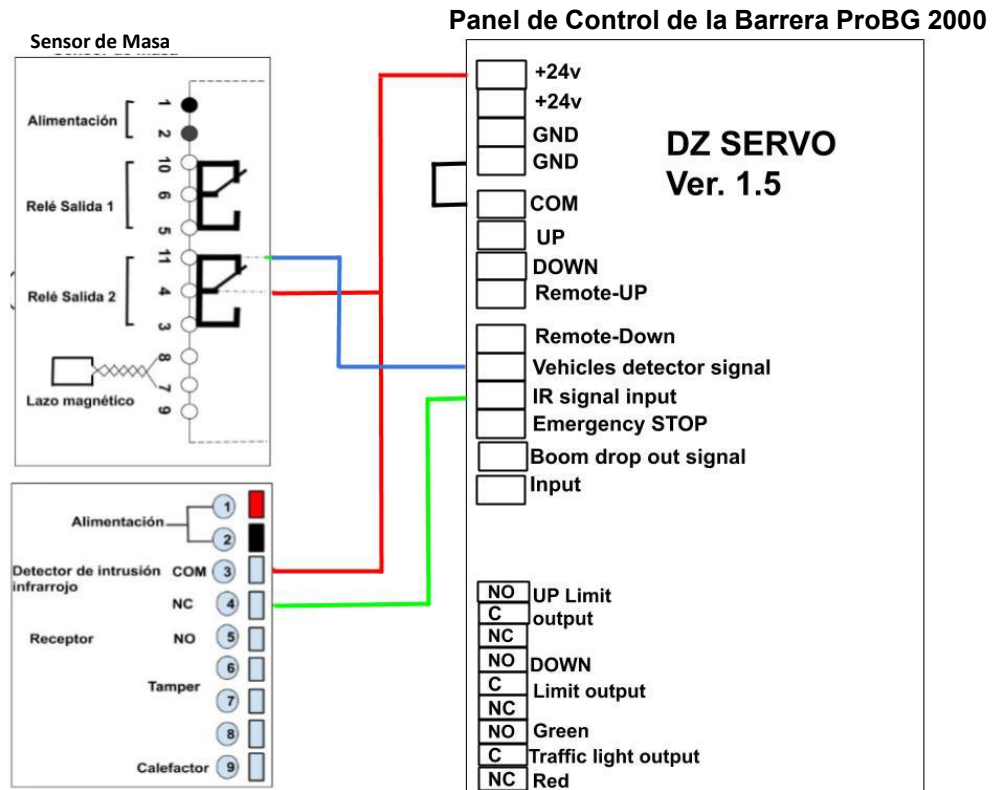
Panel de Control de la Barrera ProBG 2000

Sensor de Masa

Alimentación
1
2
10
6
Relé Salida 1
5
11
Relé Salida 2
4
3
8
7
Lazo magnético
9

+24v
+24v
GND
GND
DZ SERVO
Ver. 1.5
COM
UP
DOWN
Remote-UP
Remote-Down
Vehicles detector signal
IR signal input
Emergency STOP
Boom drop out signal
Input

Alimentación
1
2
Detector de intrusión infrarrojo
COM 3
NC 4
Receptor
NO 5
6
Tamper
7
8
Calefactor 9

NO UP Limit
C output
NC
NO DOWN
C Limit output
NC
NO Green
C Traffic light output
NC Red